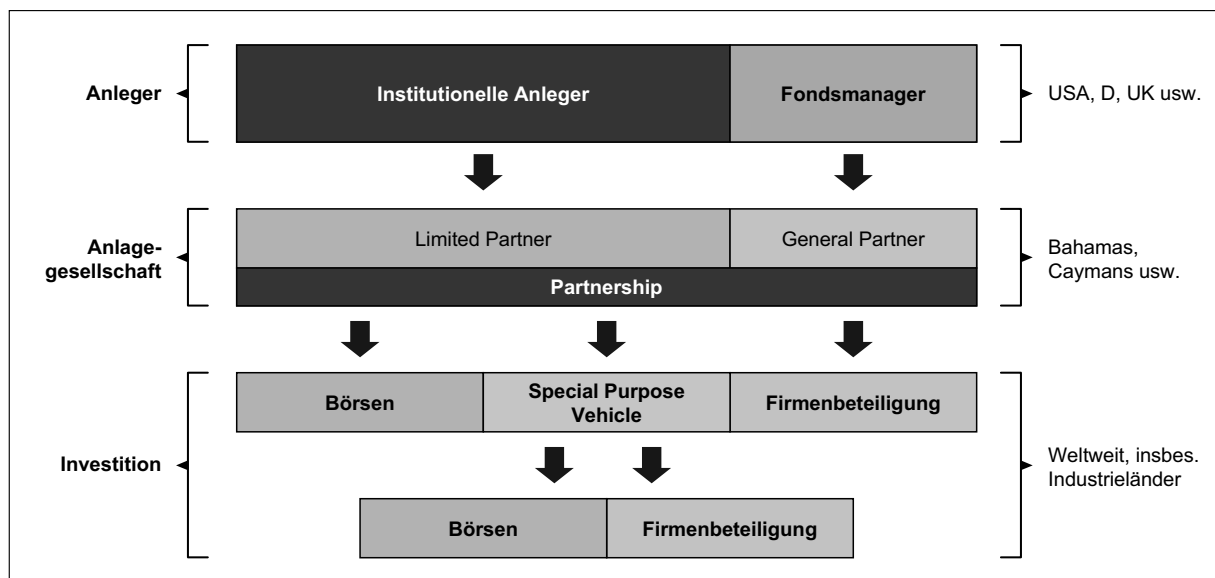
Anleger

Institutionelle Anleger

Fondsmanager

USA, D, UK usw.

Anlagegesellschaft

Limited Partner

General Partner

Partnership

Bahamas, Caymans usw.

Investition

Börsen

Special Purpose Vehicle

Firmenbeteiligung

Weltweit, insbes. Industrieländer

Börsen

Firmenbeteiligung